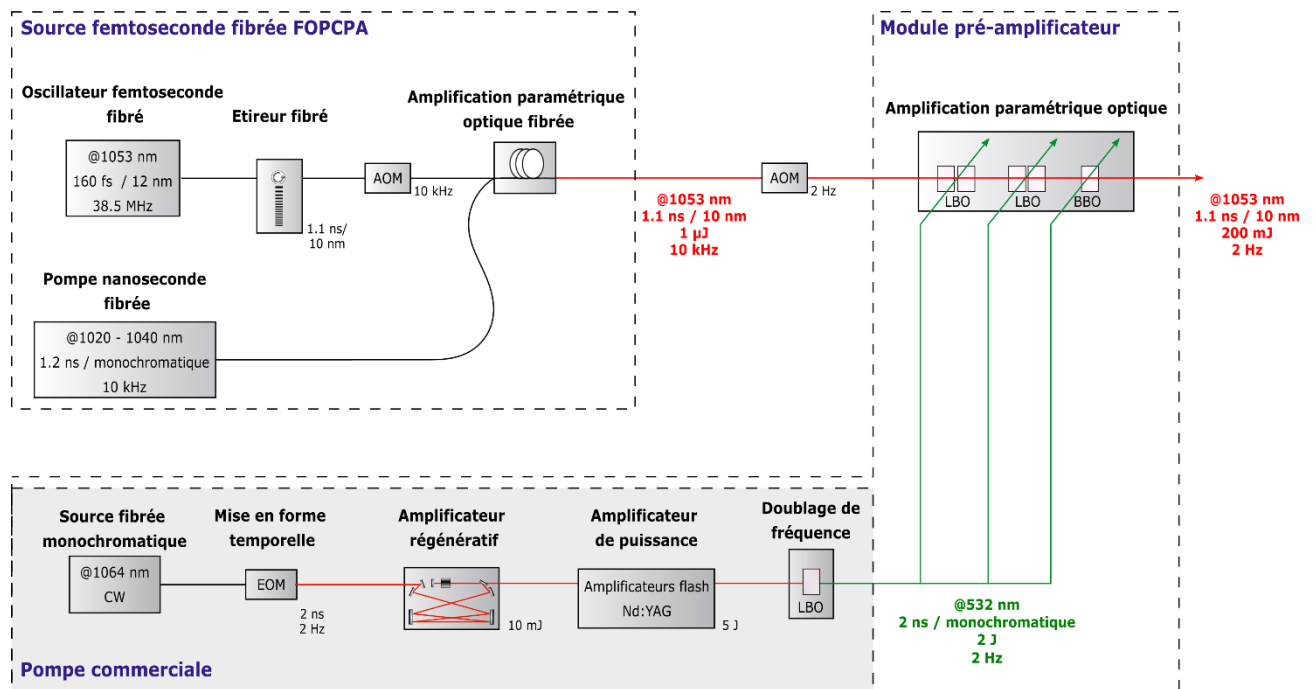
Source femtoseconde fibrée FOPCPA

Oscillateur femtoseconde fibré

@1053 nm
160 fs / 12 nm
38.5 MHz

Etireur fibré

1.1 ns/ 10 nm

AOM

10 kHz

Amplification paramétrique optique fibrée

Pompe nanoseconde fibrée

@1020 - 1040 nm
1.2 ns / monochromatique
10 kHz

@1053 nm
1.1 ns / 10 nm
1 µJ
10 kHz

AOM

2 Hz

Module pré-amplificateur

Amplification paramétrique optique

LBO

LBO

BBO

@1053 nm
1.1 ns / 10 nm
200 mJ
2 Hz

Source fibrée monochromatique

@1064 nm
CW

Mise en forme temporelle

EOM

2 ns
2 Hz

Amplificateur régénératif

10 mJ

Amplificateur de puissance

Amplificateurs flash
Nd:YAG

5 J

Doublage de fréquence

LBO

@532 nm
2 ns / monochromatique
2 J
2 Hz

Pompe commerciale